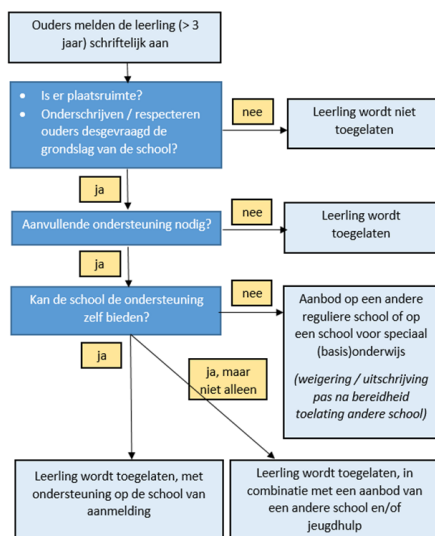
Ouders melden de leerling (> 3 jaar) schriftelijk aan

- Is er plaatsruimte?
- Onderschrijven / respecteren ouders desgevraagd de grondslag van de school?

nee

Leerling wordt niet toegelaten

ja

Aanvullende ondersteuning nodig?

nee

Leerling wordt toegelaten

ja

Kan de school de ondersteuning zelf bieden?

nee

Aanbod op een andere reguliere school of op een school voor speciaal (basis)onderwijs

*(weigering / uitschrijving pas na bereidheid toelating andere school)*

ja

ja, maar niet alleen

Leerling wordt toegelaten, met ondersteuning op de school van aanmelding

Leerling wordt toegelaten, in combinatie met een aanbod van een andere school en/of jeugdhulp